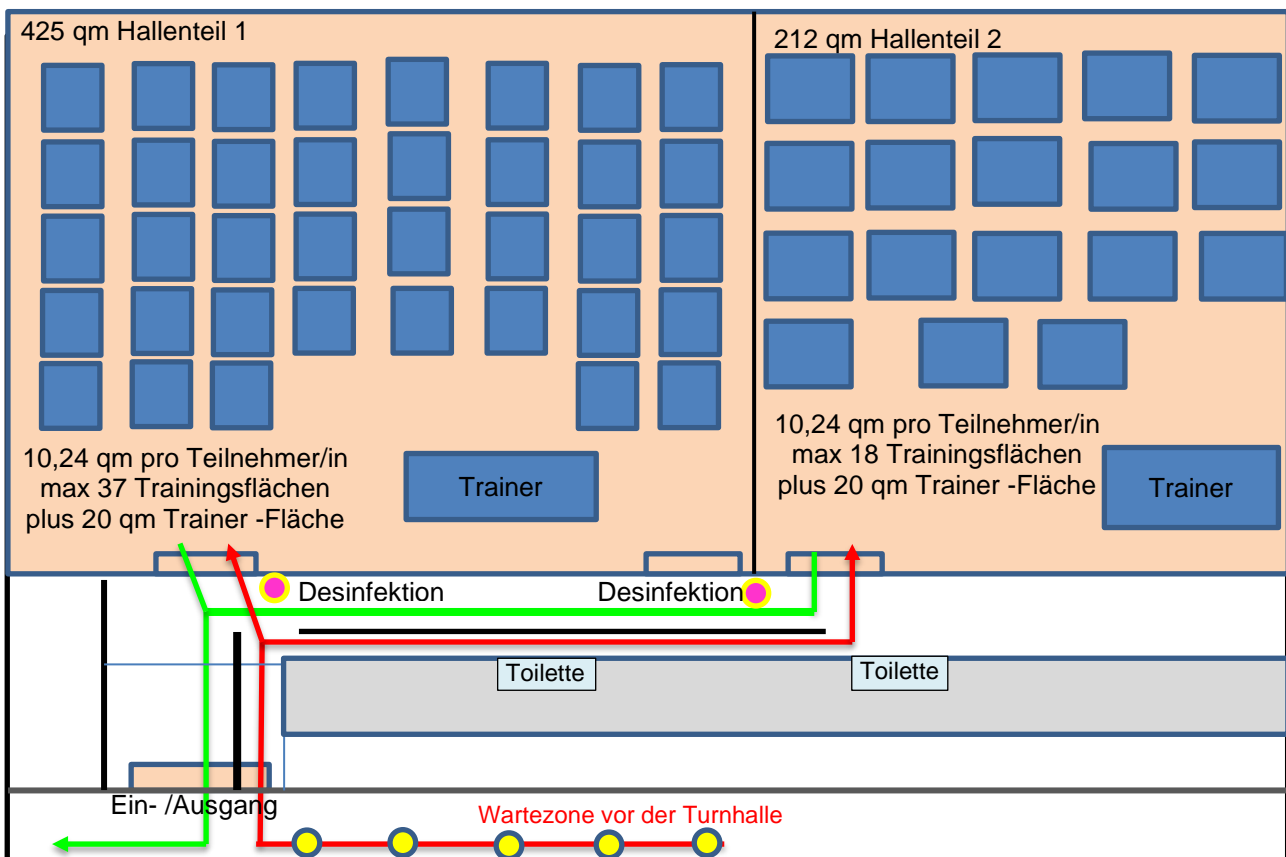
425 qm Hallenteil 1

212 qm Hallenteil 2

10,24 qm pro Teilnehmer/in
max 37 Trainingsflächen
plus 20 qm Trainer -Fläche

Trainer

10,24 qm pro Teilnehmer/in
max 18 Trainingsflächen
plus 20 qm Trainer -Fläche

Trainer

Desinfektion

Desinfektion

Toilette

Toilette

Ein- /Ausgang

Wartezone vor der Turnhalle